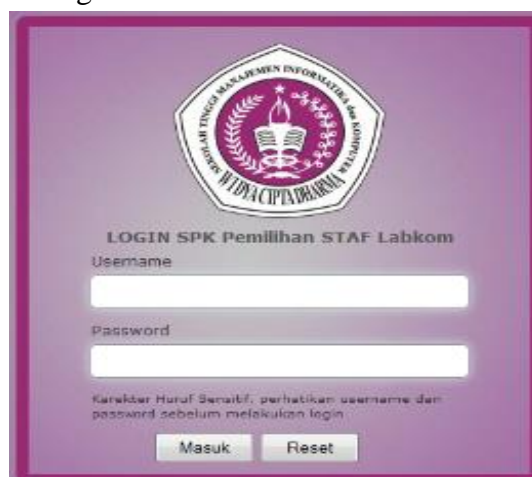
SEKOLAH TINGGI MANAJEMEN INFORMATIKA dan KOMPUTER
WIDYA CIPTA DHARMA

LOGIN SPK Pemilihan STAF Labkom
Username

Password

Karakter Huruf Sensitif, perhatikan username dan password sebelum melakukan login

Masuk Reset